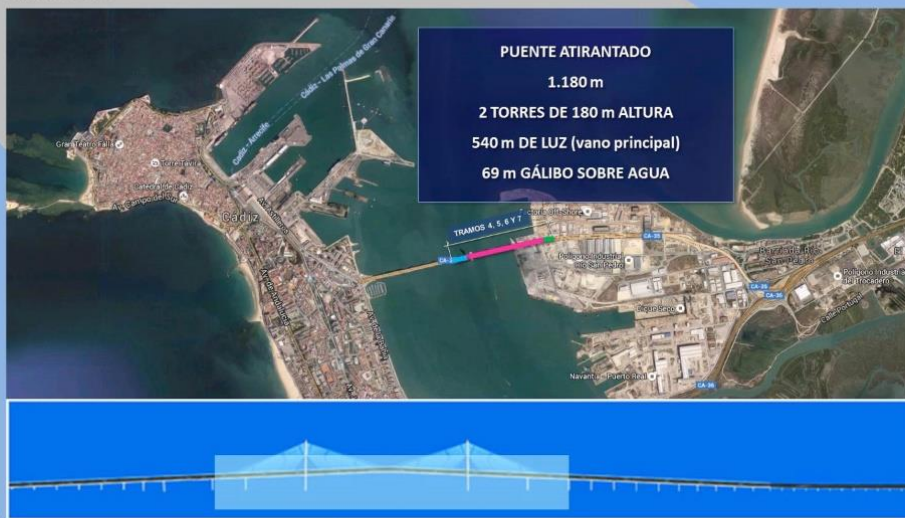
PUENTE ATIRANTADO
1.180 m
2 TORRES DE 180 m ALTURA
540 m DE LUZ (vano principal)
69 m GÁLIBO SOBRE AGUA

TRAMOS 4, 5, 6 Y 7

Cádiz - Las Palmas de Gran Canaria
Cádiz - Arrecife
Gran Teatro Falla
Catedral de Cádiz
Cádiz
CA-33
CA-35
CA-36
Polígono Industrial de Trocadero
Navantia Puerto Real
Bajo de la Cabezuela